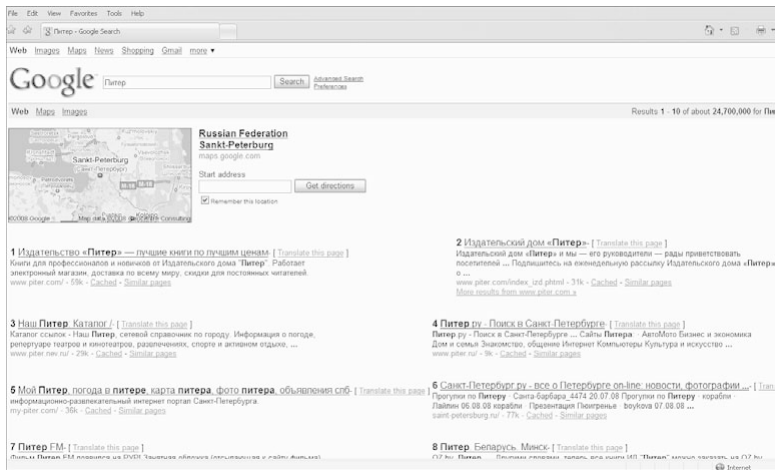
File Edit View Favorites Tools Help

Питер - Google Search

Web Images Maps News Shopping Gmail more ▾

Google Питер Search Advanced Search Preferences

Web Maps Images

Results 1 - 10 of about 24,700,000 for Пи

Sankt-Peterburg

©2008 Google - Map data ©2008 Geocentre Consulting

Russian Federation
Sankt-Peterburg
maps.google.com

Start address
Get directions
Remember this location

1 Издательство «Питер» — лучшие книги по лучшим ценам - [ Translate this page ]
Книги для профессионалов и новичков от Издательского дома "Питер". Работает электронный магазин, доставка по всему миру, скидки для постоянных читателей.
www.piter.com/ - 59k - Cached - Similar pages

2 Издательский дом «Питер» - [ Translate this page ]
Издательский дом «Питер» и мы — его руководители — рады приветствовать посетителей ... Подпишитесь на еженедельную рассылку Издательского дома «Питер» о ...
www.piter.com/index_izd.phtml - 31k - Cached - Similar pages
More results from www.piter.com »

3 Наш Питер. Каталог / - [ Translate this page ]
Каталог ссылок - Наш Питер, сетевой справочник по городу. Информация о погоде, репертуаре театров и кинотеатров, развлечениях, спорте и активном отдыхе, ...
www.piter.net.ru/ - 29k - Cached - Similar pages

4 Питер.ру - Поиск в Санкт-Петербурге - [ Translate this page ]
Питер.ру - Поиск в Санкт-Петербурге ... Сайты Питера · АвтоМото Бизнес и экономика Дом и семья Знакомство, общение Интернет Компьютеры Культура и искусство ...
www.piter.ru/ - 9k - Cached - Similar pages

5 Мой Питер, погода в питере, карта питера, фото питера, объявления спб - [ Translate this page ]
информационно-развлекательный интернет портал Санкт-Петербурга.
my-piter.com/ - 36k - Cached - Similar pages

6 Санкт-Петербург.ру - все о Петербурге on-line: новости, фотографии ... - [ Tran
Прогулки по Питеру · Санта-барбара_4474 20.07.08 Прогулки по Питеру · корабли · Лайнин 06.08.08 корабли · Презентация Пионгренье · boykova 07.08.08 ...
saint-petersburg.ru/ - 77k - Cached - Similar pages

7 Питер FM - [ Translate this page ]
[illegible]

8 Питер. Беларусь. Минск - [ Translate this page ]
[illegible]

Internet